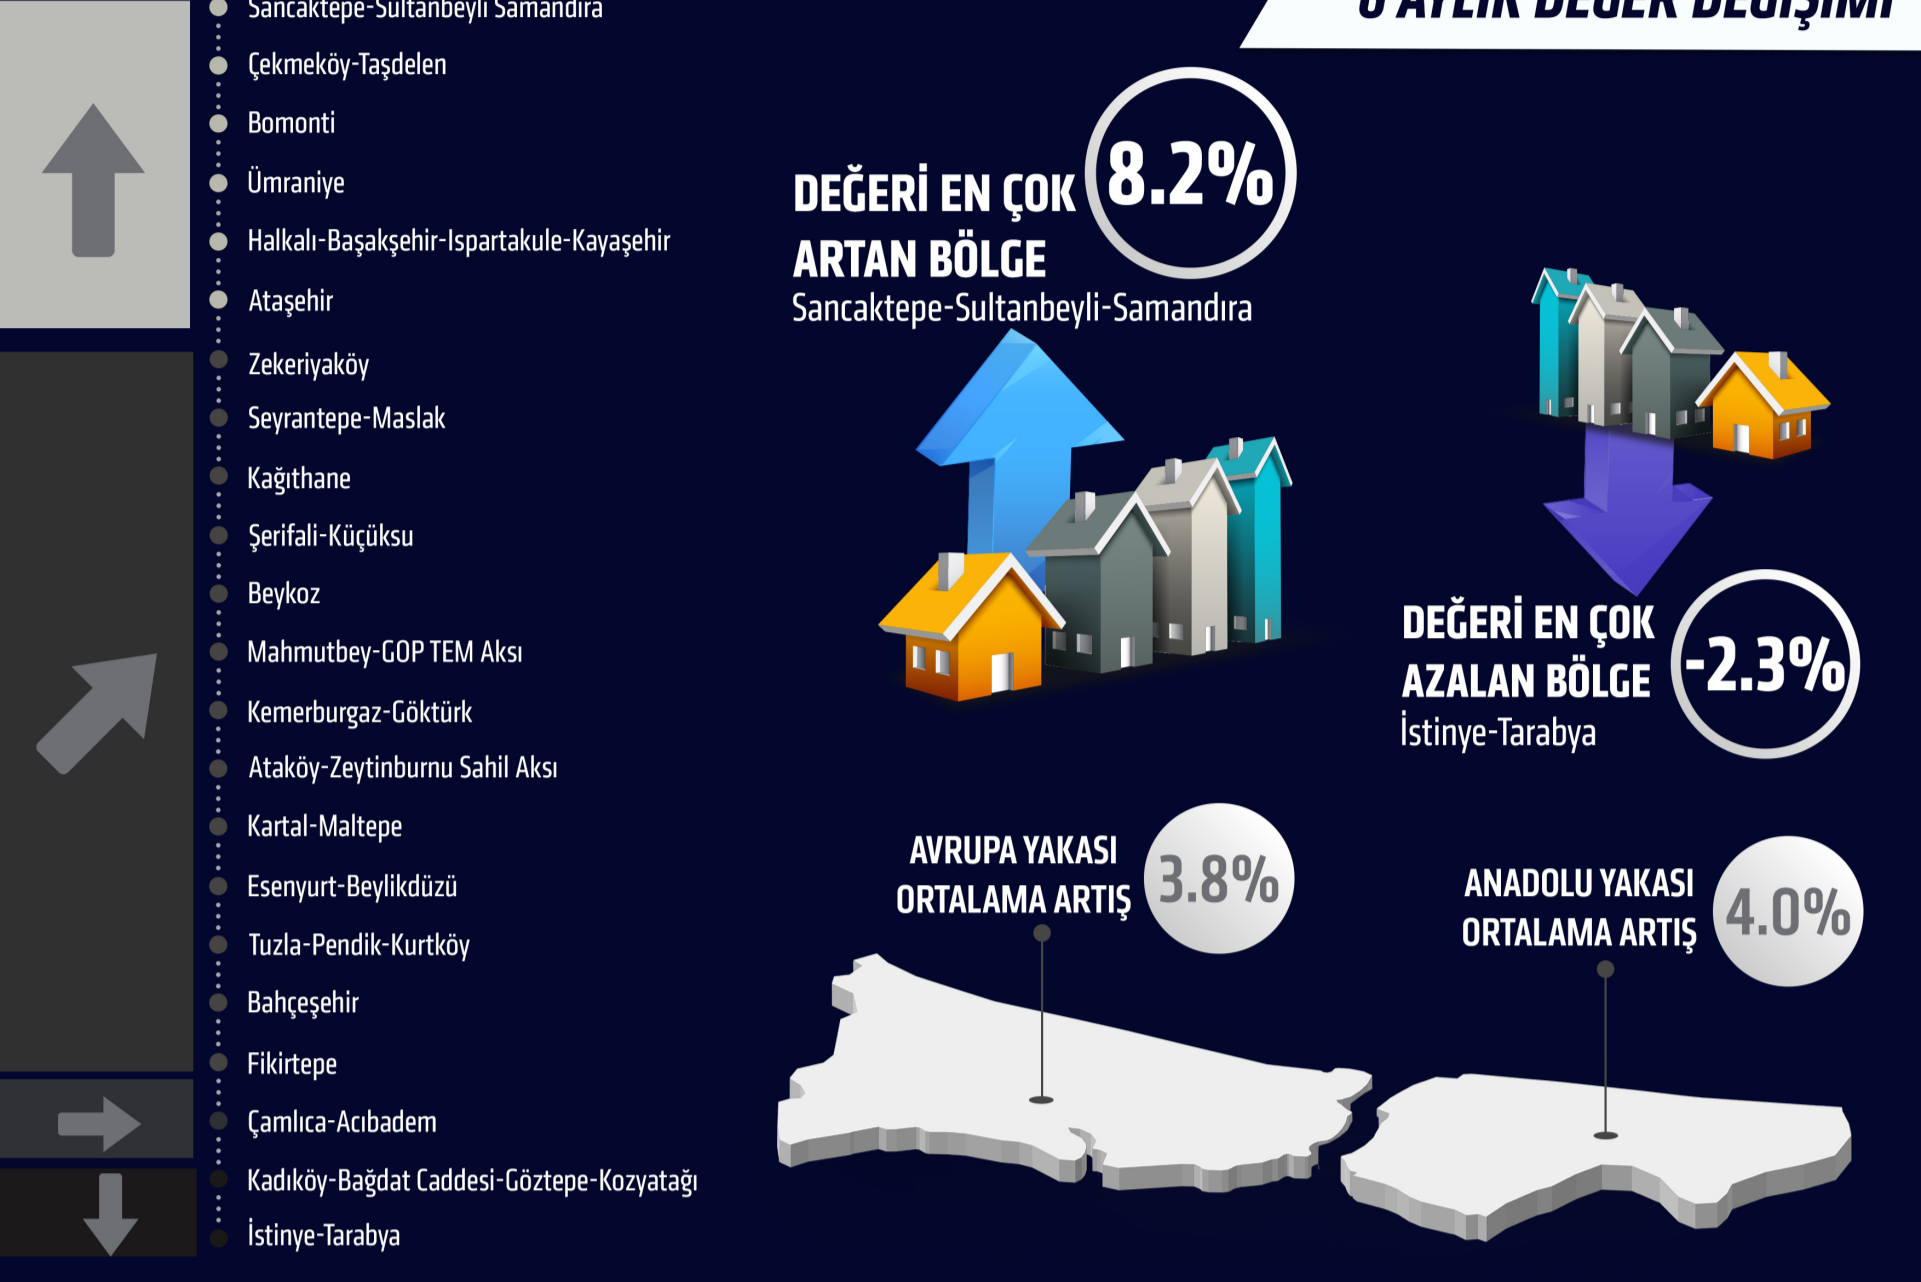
Sancaktepe-Sultanbeyli-Samandıra
Çekmeköy-Taşdelen
Bomonti
Ümraniye
Halkalı-Başakşehir-Ispartakule-Kayaşehir
Ataşehir
Zekeriyaköy
Seyrantepe-Maslak
Kağıthane
Şerifali-Küçüksu
Beykoz
Mahmutbey-GOP TEM Aksı
Kemerburgaz-Göktürk
Ataköy-Zeytinburnu Sahil Aksı
Kartal-Maltepe
Esenyurt-Beylikdüzü
Tuzla-Pendik-Kurtköy
Bahçeşehir
Fikirtepe
Çamlıca-Acıbadem
Kadıköy-Bağdat Caddesi-Göztepe-Kozyatağı
İstinye-Tarabya

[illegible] AYLIK DEĞER DEĞİŞİMİ

DEĞERİ EN ÇOK ARTAN BÖLGE
8.2%
Sancaktepe-Sultanbeyli-Samandıra

DEĞERİ EN ÇOK AZALAN BÖLGE
-2.3%
İstinye-Tarabya

AVRUPA YAKASI ORTALAMA ARTIŞ
3.8%

ANADOLU YAKASI ORTALAMA ARTIŞ
4.0%